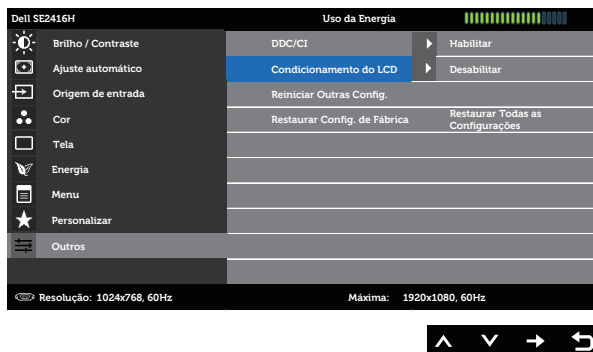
Dell SE2416H
Uso da Energia

Brilho / Contraste
Ajuste automático
Origem de entrada
Cor
Tela
Energia
Menu
Personalizar
Outros

DDC/CI
Habilitar
Condicionamento do LCD
Desabilitar
Reiniciar Outras Config.
Restaurar Config. de Fábrica
Restaurar Todas as Configurações

Resolução: 1024x768, 60Hz
Máxima: 1920x1080, 60Hz